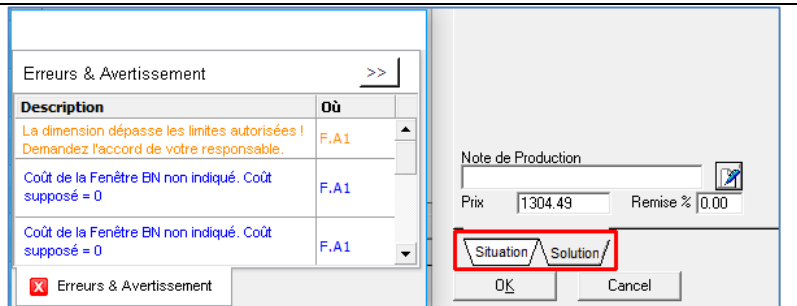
Erreurs & Avertissement
>>

| Description | Où |
|---|---|
| La dimension dépasse les limites autorisées ! Demandez l'accord de votre responsable. | F.A1 |
| Coût de la Fenêtre BN non indiqué. Coût supposé = 0 | F.A1 |
| Coût de la Fenêtre BN non indiqué. Coût supposé = 0 | F.A1 |

Erreurs & Avertissement

Note de Production
Prix 1304.49 Remise % 0.00
Situation Solution
OK Cancel